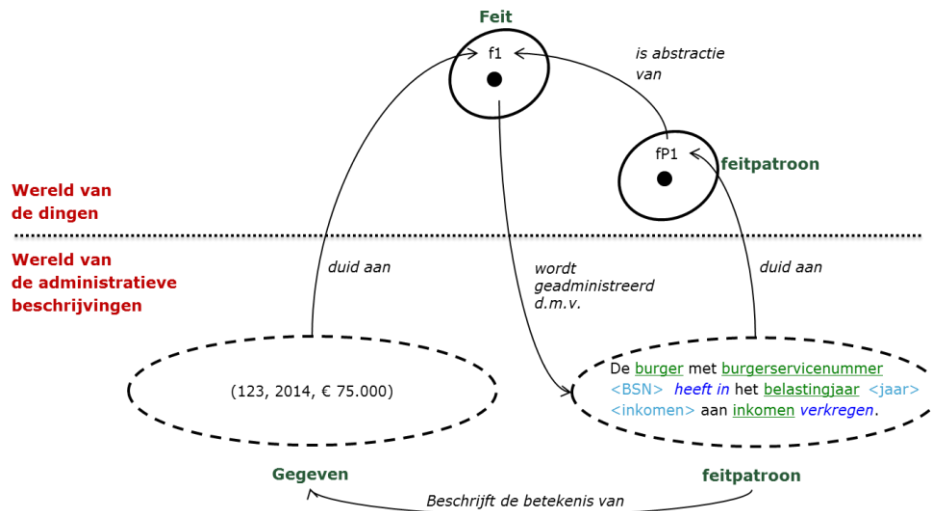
Feit

f1

is abstractie van

fP1

feitpatroon

Wereld van de dingen

Wereld van de administratieve beschrijvingen

duid aan

wordt geadministreerd d.m.v.

duid aan

(123, 2014, € 75.000)

De burger met burgerservicenummer <BSN> heeft in het belastingjaar <jaar> <inkomen> aan inkomen verkregen.

Gegeven

feitpatroon

Beschrijft de betekenis van